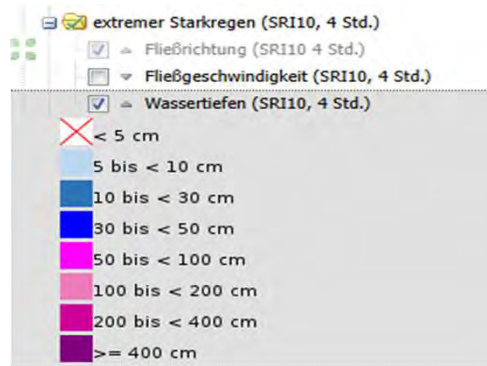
extremer Starkregen (SRI10, 4 Std.)
Fließrichtung (SRI10 4 Std.)
Fließgeschwindigkeit (SRI10, 4 Std.)
Wassertiefen (SRI10, 4 Std.)
< 5 cm
5 bis < 10 cm
10 bis < 30 cm
30 bis < 50 cm
50 bis < 100 cm
100 bis < 200 cm
200 bis < 400 cm
>= 400 cm